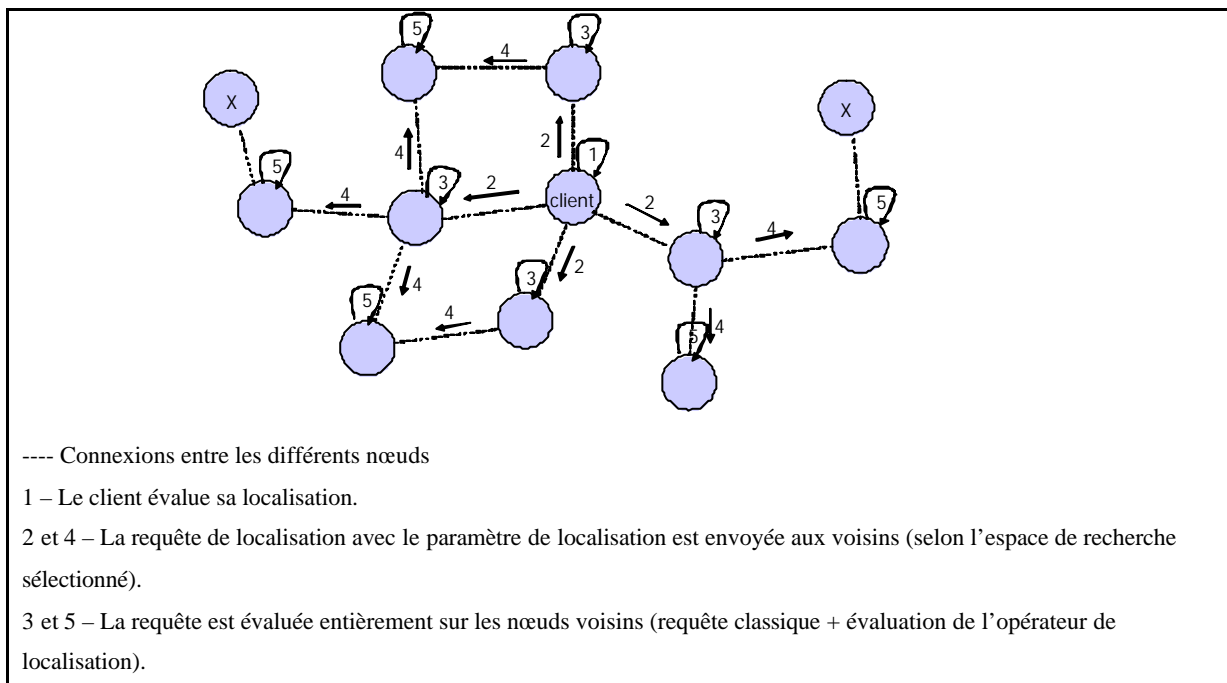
5
3
4
X
X
2
4
1
5
3
2
client
2
4
3
5
5
4
3
2
4
5
4
3
5
4

---- Connexions entre les différents nœuds

1 – Le client évalue sa localisation.

2 et 4 – La requête de localisation avec le paramètre de localisation est envoyée aux voisins (selon l'espace de recherche sélectionné).

3 et 5 – La requête est évaluée entièrement sur les nœuds voisins (requête classique + évaluation de l'opérateur de localisation).